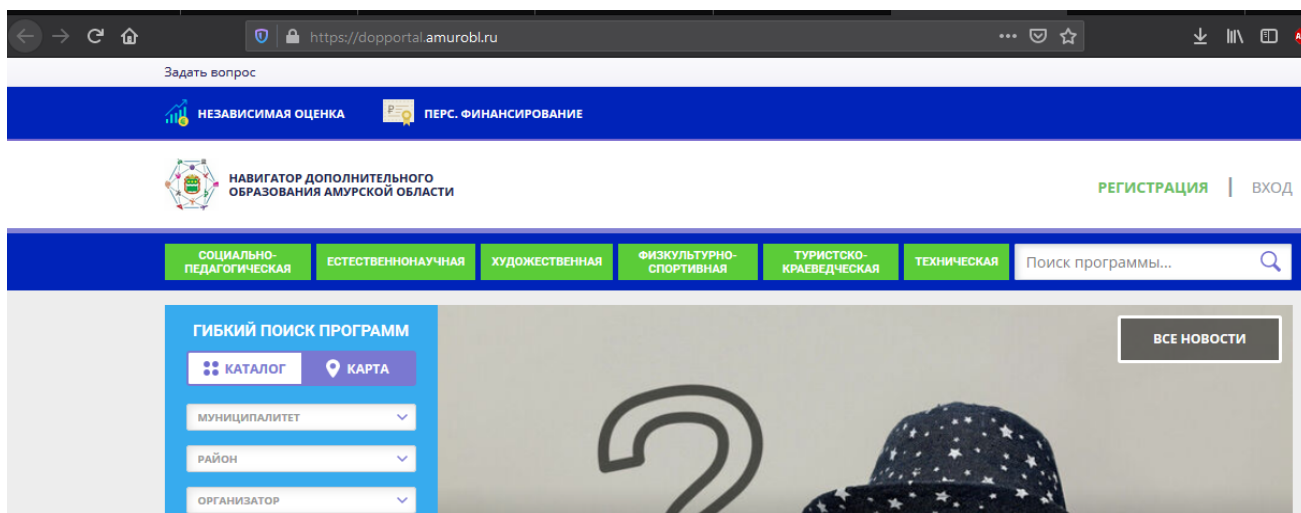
https://dopportal.amurobl.ru

Задать вопрос

НЕЗАВИСИМАЯ ОЦЕНКА
ПЕРС. ФИНАНСИРОВАНИЕ

НАВИГАТОР ДОПОЛНИТЕЛЬНОГО ОБРАЗОВАНИЯ АМУРСКОЙ ОБЛАСТИ

РЕГИСТРАЦИЯ | ВХОД

СОЦИАЛЬНО-ПЕДАГОГИЧЕСКАЯ
ЕСТЕСТВЕННОНАУЧНАЯ
ХУДОЖЕСТВЕННАЯ
ФИЗКУЛЬТУРНО-СПОРТИВНАЯ
ТУРИСТСКО-КРАЕВЕДЧЕСКАЯ
ТЕХНИЧЕСКАЯ
Поиск программы...

ГИБКИЙ ПОИСК ПРОГРАММ
КАТАЛОГ
КАРТА
МУНИЦИПАЛИТЕТ
РАЙОН
ОРГАНИЗАТОР

ВСЕ НОВОСТИ